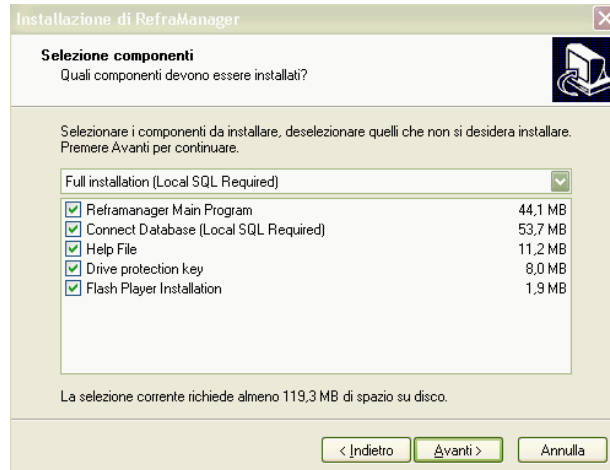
Installazione di RefraManager

Selezione componenti
Quali componenti devono essere installati?

Selezionare i componenti da installare, deselezionare quelli che non si desidera installare. Premere Avanti per continuare.

Full installation (Local SQL Required)

| | |
|---|---|
| Reframanager Main Program | 44,1 MB |
| Connect Database (Local SQL Required) | 53,7 MB |
| Help File | 11,2 MB |
| Drive protection key | 8,0 MB |
| Flash Player Installation | 1,9 MB |

La selezione corrente richiede almeno 119,3 MB di spazio su disco.

< Indietro   Avanti >   Annulla